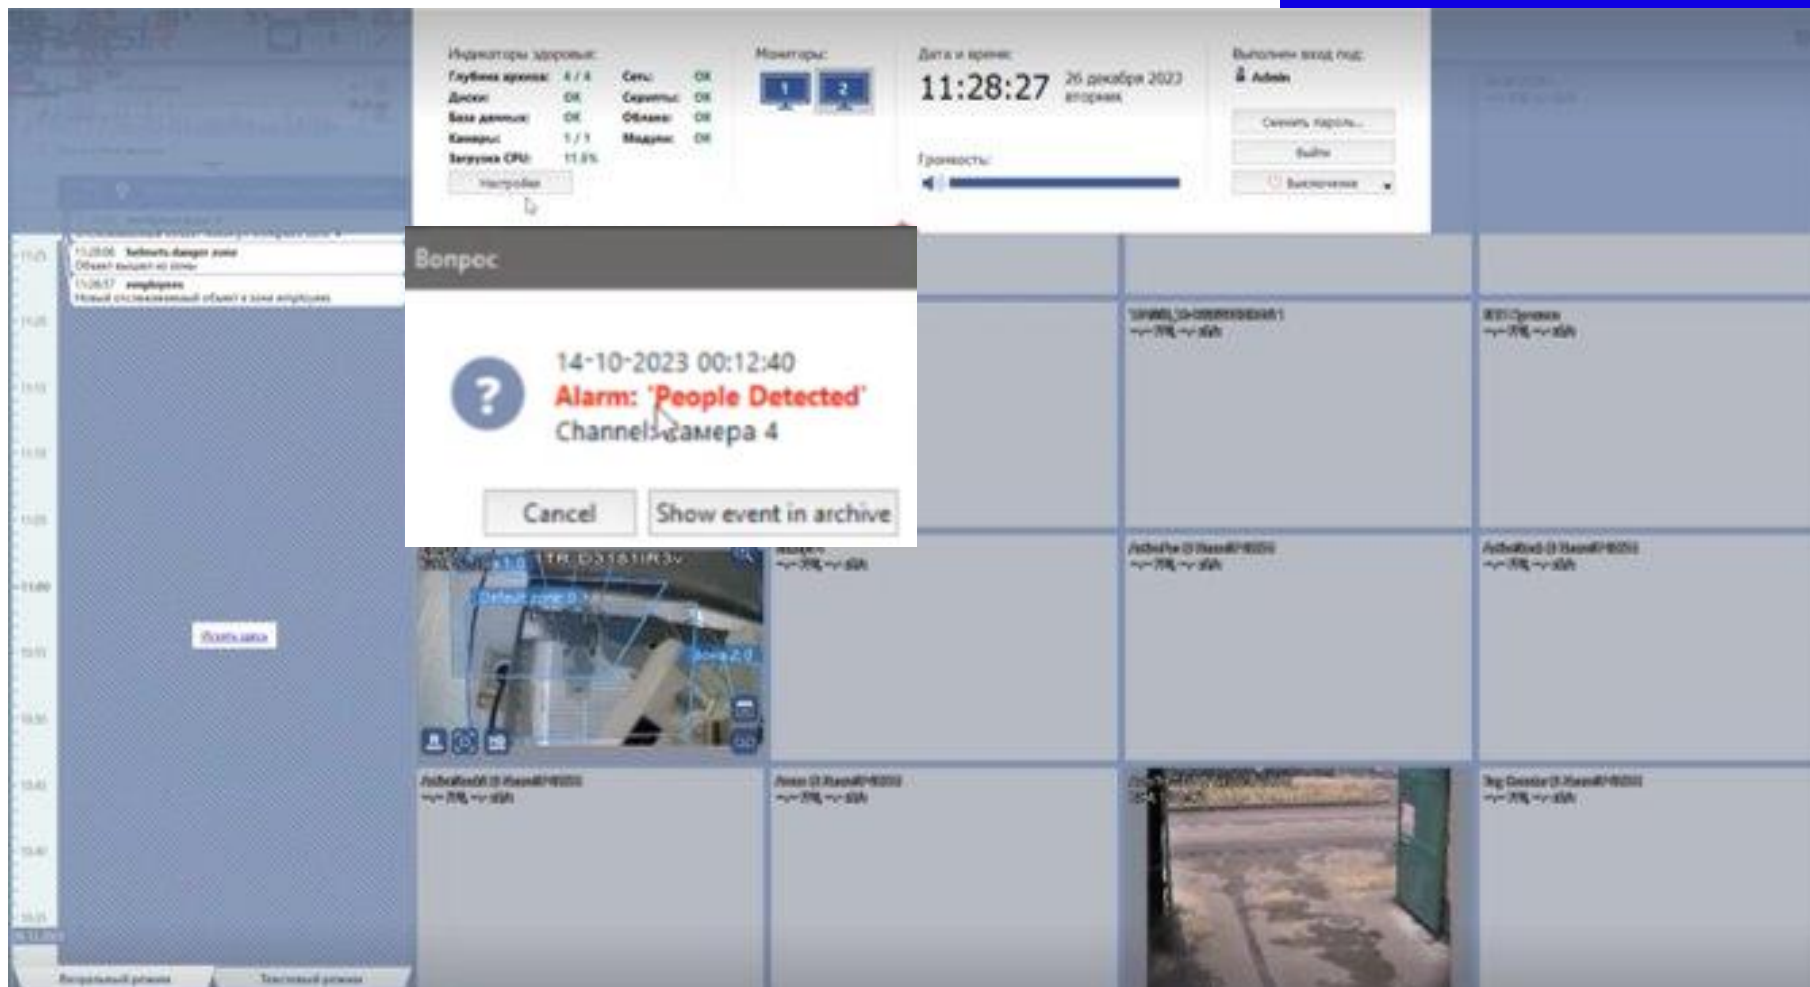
Индикаторы здоровья:
Глубина архива: 4 / 4
Диски: OK
База данных: OK
Камеры: 1 / 1
Загрузка CPU: 11.6%
Сеть: OK
Серверы: OK
Облако: OK
Модули: OK
Настройки

Мониторы:
1
2

Дата и время:
11:28:27
26 декабря 2023
вторник

Громкость:

Выполнен вход под:
Admin
Сменить пароль...
Выйти
Выключение

11:28:06 helmets danger zone
Объект вышел из зоны
11:26:17 employees
Новый отслеживаемый объект в зоне апертуры

Вопрос

14-10-2023 00:12:40
Alarm: 'People Detected'
Channel: Камера 4

Cancel
Show event in archive

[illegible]

Default zone 0
Zone 2 0

Визуальный режим
Текстовый режим